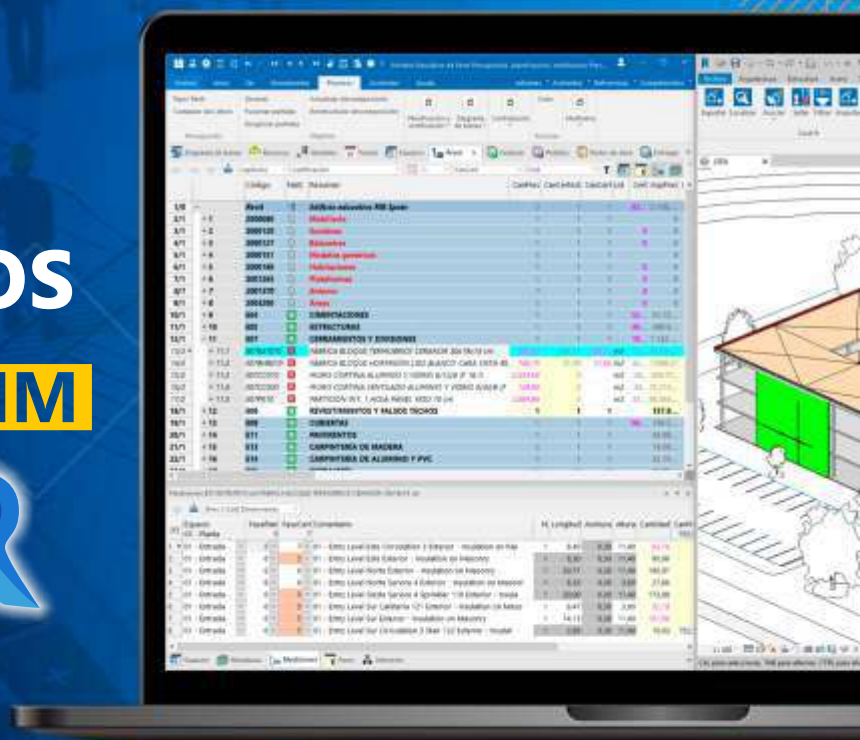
OS

IM

Código

Resumen

Edificio educativo RIB Spain

Modelado

Sistemas

Elementos

Modelos genéricos

Habitaciones

Plataformas

Entorno

Áreas

CIMENTACIONES

ESTRUCTURAS

CERRAMIENTOS Y DIVISIONES

FABRICA BLOQUE TERMOARCILLA CERAMICO

FABRICA BLOQUE HORMIGON

MURO CORTINA ALUMINIO

MURO CORTINA VENTILADO ALUMINIO Y VIDRIO

PARTICION INT. 1 HOJA

REVESTIMIENTOS Y FALSOS TECHOS

CUBIERTAS

PAVIMENTOS

CARPINTERIA DE MADERA

CARPINTERIA DE ALUMINIO Y PVC

Espacio

Planta

Comentario

Entrada

Presupuesto

Mediciones

Dibujo

Ver